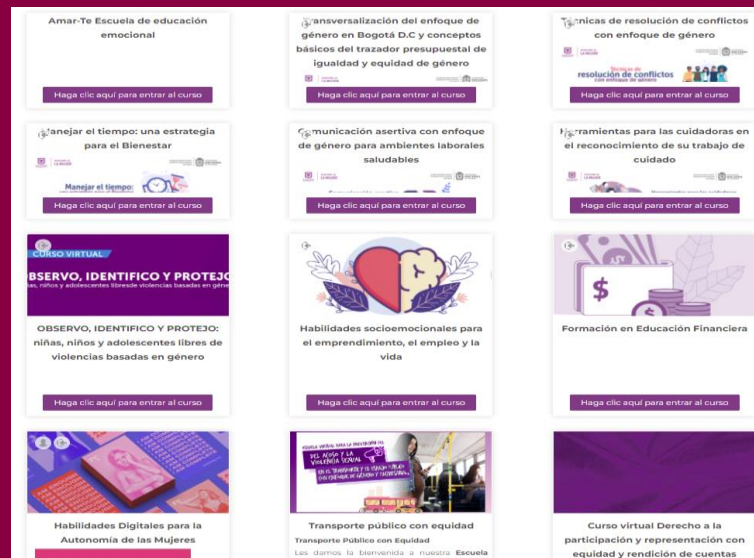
Amar-Te Escuela de educación emocional

Haga clic aquí para entrar al curso

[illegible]ansversalización del enfoque de género en Bogotá D.C y conceptos básicos del trazador presupuestal de igualdad y equidad de género

Haga clic aquí para entrar al curso

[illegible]cnicas de resolución de conflictos con enfoque de género

Técnicas de resolución de conflictos con enfoque de género

Haga clic aquí para entrar al curso

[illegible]anejar el tiempo: una estrategia para el Bienestar

Manejar el tiempo:

Haga clic aquí para entrar al curso

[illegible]municación asertiva con enfoque de género para ambientes laborales saludables

Haga clic aquí para entrar al curso

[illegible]rramientas para las cuidadoras en el reconocimiento de su trabajo de cuidado

Haga clic aquí para entrar al curso

CURSO VIRTUAL

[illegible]BSERVO, IDENTIFICO Y PROTEJ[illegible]

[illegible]as, niños y adolescentes libres de violencias basadas en gén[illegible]

OBSERVO, IDENTIFICO Y PROTEJO: niñas, niños y adolescentes libres de violencias basadas en género

Haga clic aquí para entrar al curso

Habilidades socioemocionales para el emprendimiento, el empleo y la vida

Haga clic aquí para entrar al curso

$

Formación en Educación Financiera

Haga clic aquí para entrar al curso

Habilidades Digitales para la Autonomía de las Mujeres

Transporte público con equidad

Transporte Público con Equidad

Les damos la bienvenida a nuestra Escuela

Curso virtual Derecho a la participación y representación con equidad y rendición de cuentas